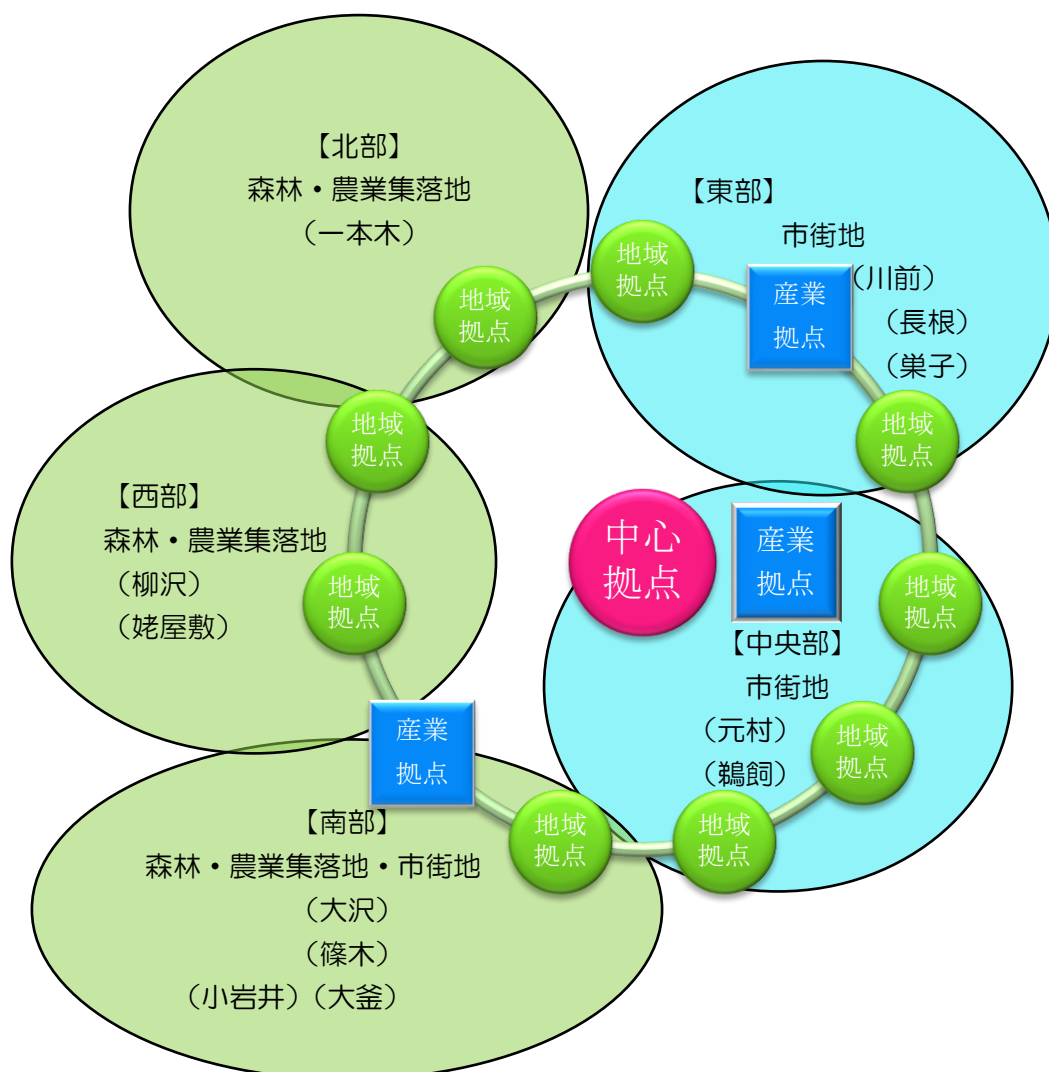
【北部】
森林・農業集落地
（一本木）

【東部】
市街地
（川前）
（長根）
（巣子）

地域拠点

地域拠点

産業拠点

地域拠点

地域拠点

【西部】
森林・農業集落地
（柳沢）
（姥屋敷）

地域拠点

中心拠点

産業拠点

地域拠点

【中央部】
市街地
（元村）
（鵜飼）

産業拠点

地域拠点

【南部】
森林・農業集落地・市街地
（大沢）
（篠木）
（小岩井）（大釜）

地域拠点

地域拠点